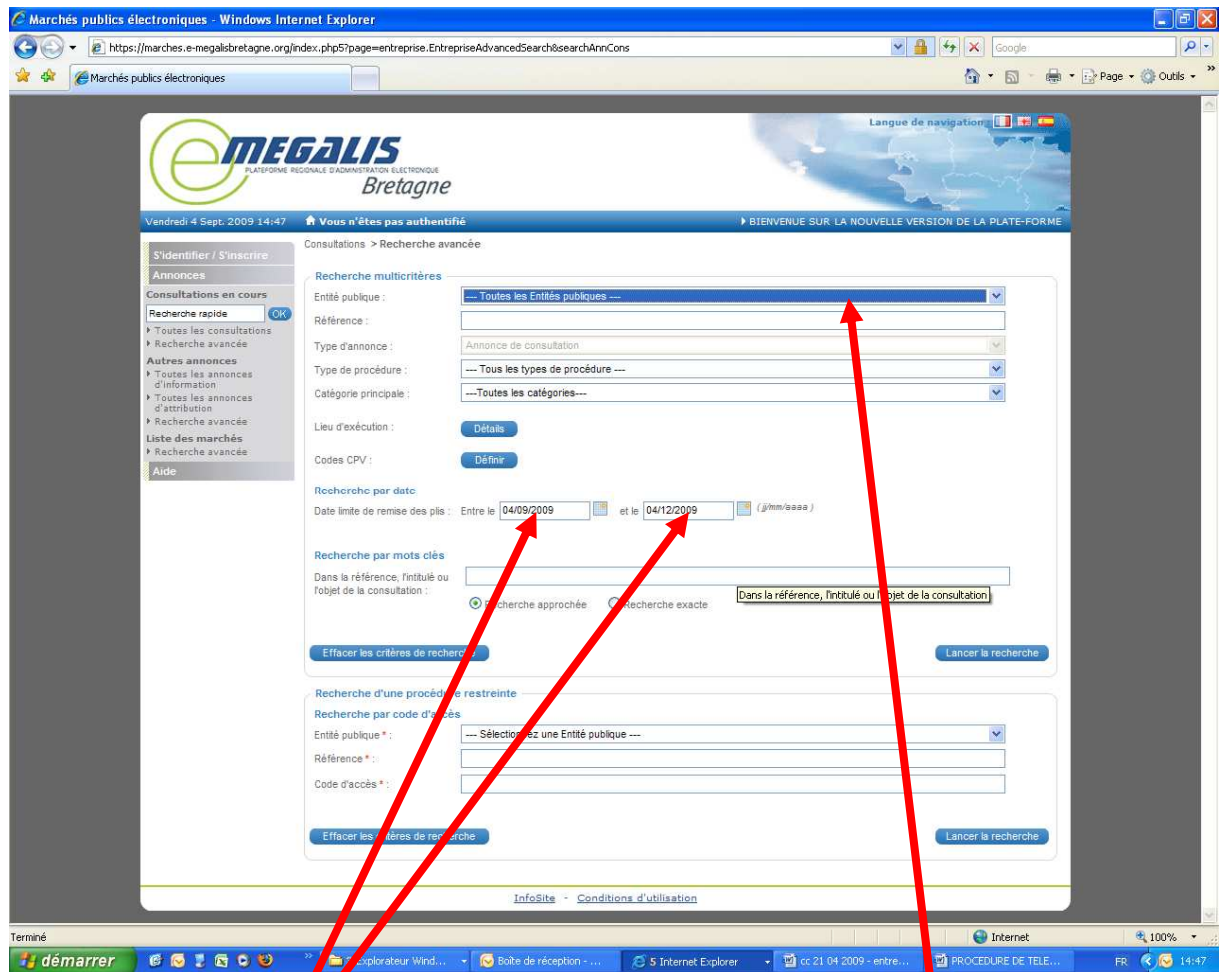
Marchés publics électroniques - Windows Internet Explorer
https://marches.e-megalisbretagne.org/index.php5?page=entreprise.EntrepriseAdvancedSearch&searchAnnCons
Google
Marchés publics électroniques
Page • Outils •

Langue de navigation

MEGALIS
PLATEFORME RÉGIONALE D'ADMINISTRATION ÉLECTRONIQUE
Bretagne

Vendredi 4 Sept. 2009 14:47
Vous n'êtes pas authentifié
BIENVENUE SUR LA NOUVELLE VERSION DE LA PLATE-FORME

S'identifier / S'inscrire
Annonces
Consultations en cours
Recherche rapide OK
Toutes les consultations
Recherche avancée
Autres annonces
Toutes les annonces d'information
Toutes les annonces d'attribution
Recherche avancée
Liste des marchés
Recherche avancée
Aide

Consultations > Recherche avancée

Recherche multicritères
Entité publique : --- Toutes les Entités publiques ---
Référence :
Type d'annonce : Annonce de consultation
Type de procédure : --- Tous les types de procédure ---
Catégorie principale : ---Toutes les catégories---
Lieu d'exécution : Détails
Codes CPV : Définir

Recherche par date
Date limite de remise des plis : Entre le 04/09/2009 et le 04/12/2009 (jj/mm/aaaa)

Recherche par mots clés
Dans la référence, l'intitulé ou l'objet de la consultation :
Dans la référence, l'intitulé ou l'objet de la consultation
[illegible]echerche approchée Recherche exacte

Effacer les critères de recherche
Lancer la recherche

Recherche d'une procéd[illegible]e restreinte
Recherche par code d'a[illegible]s
Entité publique * : --- Sélection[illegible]ez une Entité publique ---
Référence * :
Code d'accès * :

Effacer les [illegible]tères de re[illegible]rche
Lancer la recherche

InfoSite - Conditions d'utilisation

Terminé
Internet
100%
démarrer
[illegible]xplorateur Wind...
Boîte de réception - ...
5 Internet Explorer
cc 21 04 2009 - entre...
PROCEDURE DE TELE...
FR 14:47